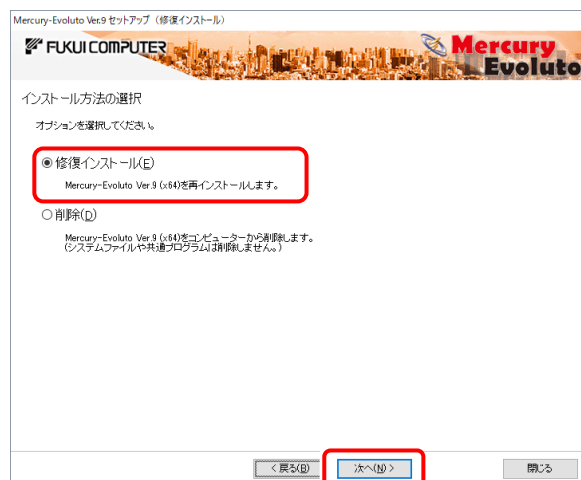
Mercury-Evoluto Ver.9 セットアップ（修復インストール）

FUKUI COMPUTER

Mercury Evoluto

インストール方法の選択

オプションを選択してください。

◉ 修復インストール(E)

Mercury-Evoluto Ver.9 (x64)を再インストールします。

○ 削除(D)

Mercury-Evoluto Ver.9 (x64)をコンピューターから削除します。
(システムファイルや共通プログラムは削除しません。)

< 戻る(B)

次へ(N) >

閉じる